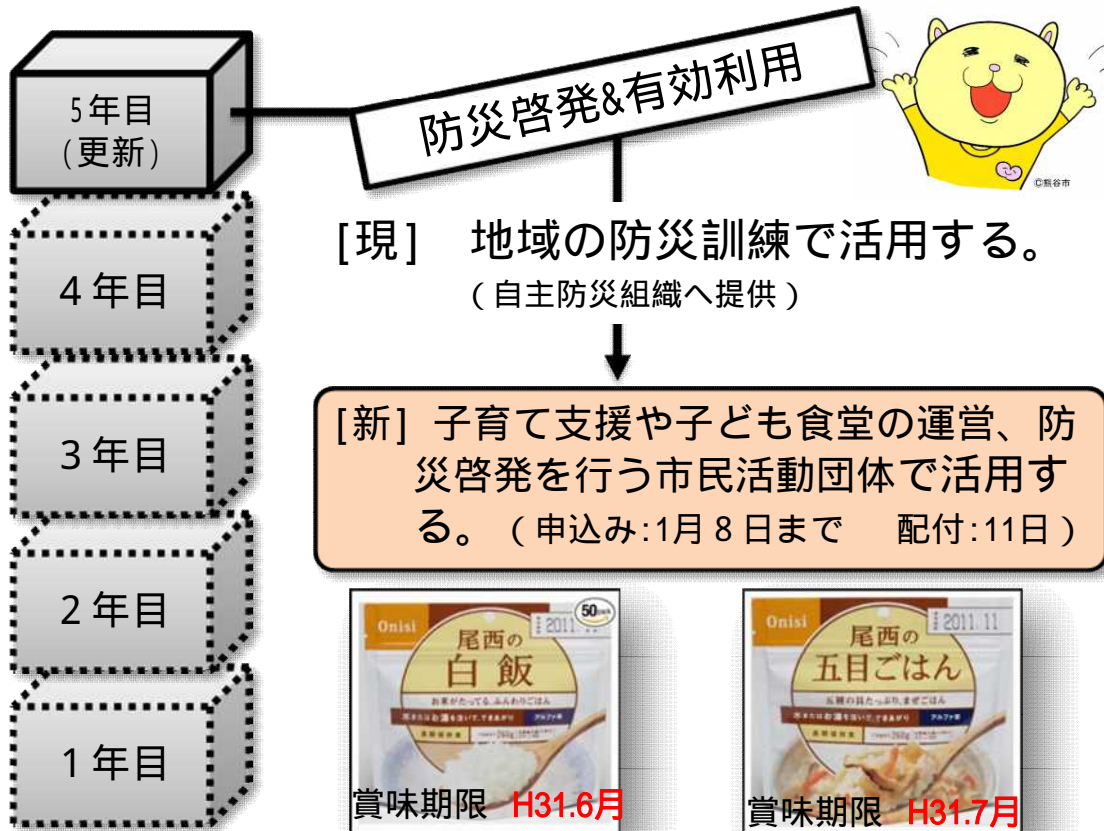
5年目
(更新)

4年目

3年目

2年目

1年目

防災啓発&有効利用

©熊谷市

[現] 地域の防災訓練で活用する。
(自主防災組織へ提供)

[新] 子育て支援や子ども食堂の運営、防災啓発を行う市民活動団体で活用する。(申込み:1月8日まで 配付:11日)

Onisi
50
2011
尾西の
白飯
お米がたってる、ふんわりごはん
アルファ米

賞味期限 H31.6月

Onisi
2011.11
尾西の
五目ごはん
五種の具たっぷり、まぜごはん
アルファ米

賞味期限 H31.7月